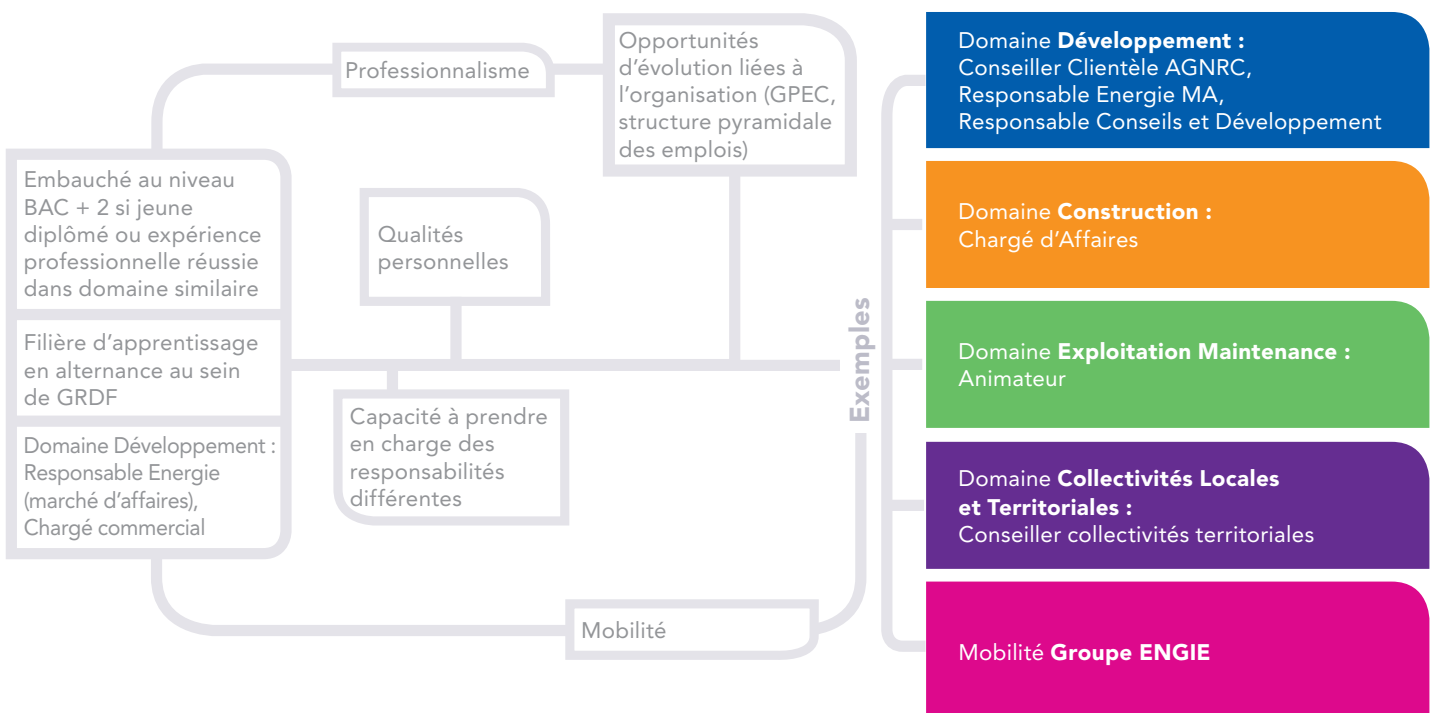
Professionnalisme

Opportunités d'évolution liées à l'organisation (GPEC, structure pyramidale des emplois)

Embauché au niveau BAC + 2 si jeune diplômé ou expérience professionnelle réussie dans domaine similaire

Filière d'apprentissage en alternance au sein de GRDF

Domaine Développement : Responsable Energie (marché d'affaires), Chargé commercial

Qualités personnelles

Capacité à prendre en charge des responsabilités différentes

Mobilité

Exemples

Domaine **Développement :** Conseiller Clientèle AGNRC, Responsable Energie MA, Responsable Conseils et Développement

Domaine **Construction :** Chargé d'Affaires

Domaine **Exploitation Maintenance :** Animateur

Domaine **Collectivités Locales et Territoriales :** Conseiller collectivités territoriales

Mobilité **Groupe ENGIE**